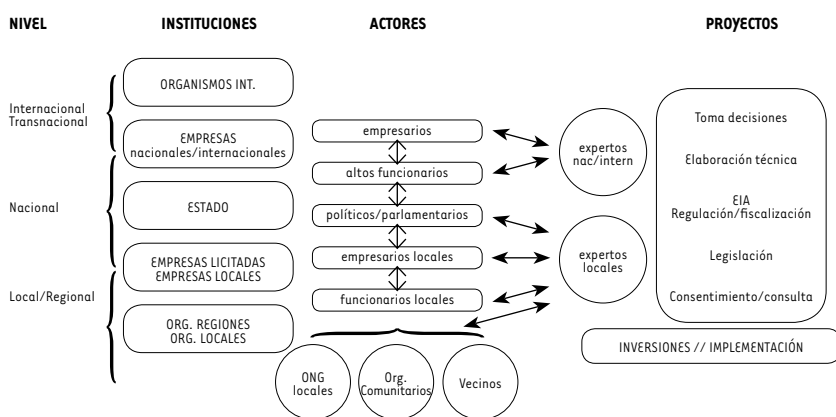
NIVEL

INSTITUCIONES

ACTORES

PROYECTOS

Internacional
Transnacional

Nacional

Local/Regional

ORGANISMOS INT.

EMPRESAS
nacionales/internacionales

ESTADO

EMPRESAS LICITADAS
EMPRESAS LOCALES

ORG. REGIONES
ORG. LOCALES

empresarios

altos funcionarios

políticos/parlamentarios

empresarios locales

funcionarios locales

ONG
locales

Org.
Comunitarios

Vecinos

expertos
nac/intern

expertos
locales

Toma decisiones

Elaboración técnica

EIA
Regulación/fiscalización

Legislación

Consentimiento/consulta

INVERSIONES // IMPLEMENTACIÓN